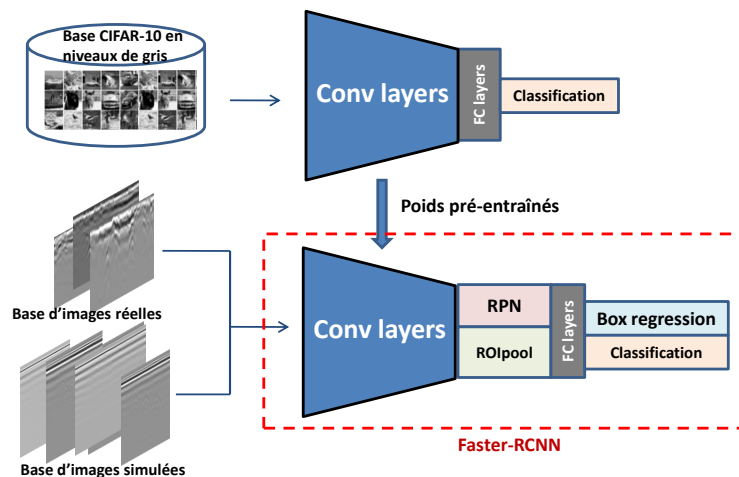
Base CIFAR-10 en niveaux de gris

Conv layers

FC layers

Classification

Poids pré-entraînés

Base d'images réelles

Base d'images simulées

Conv layers

RPN

ROIpool

FC layers

Box regression

Classification

Faster-RCNN